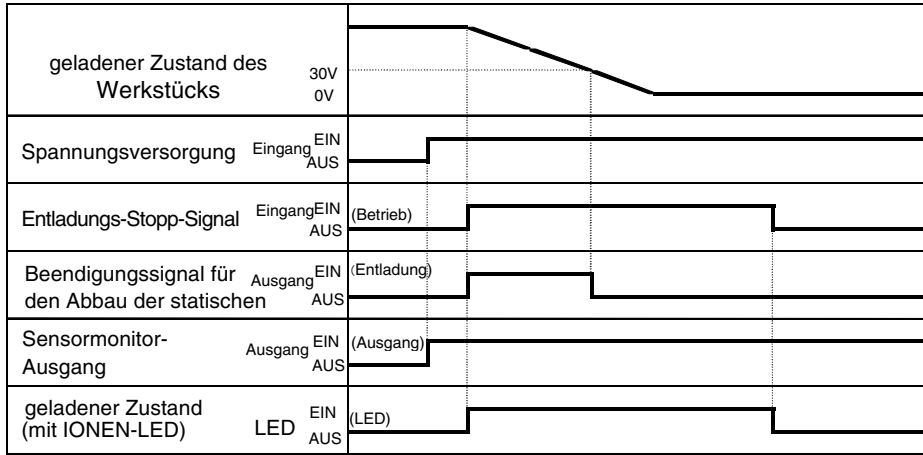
| | |
|---|---|
| geladener Zustand des Werkstücks 30V 0V | |
| Spannungsversorgung Eingang EIN AUS | |
| Entladungs-Stopp-Signal Eingang EIN AUS | (Betrieb) |
| Beendigungssignal für den Abbau der statischen Ausgang EIN AUS | (Entladung) |
| Sensormonitor-Ausgang Ausgang EIN AUS | (Ausgang) |
| geladener Zustand (mit IONEN-LED) LED EIN AUS | (LED) |